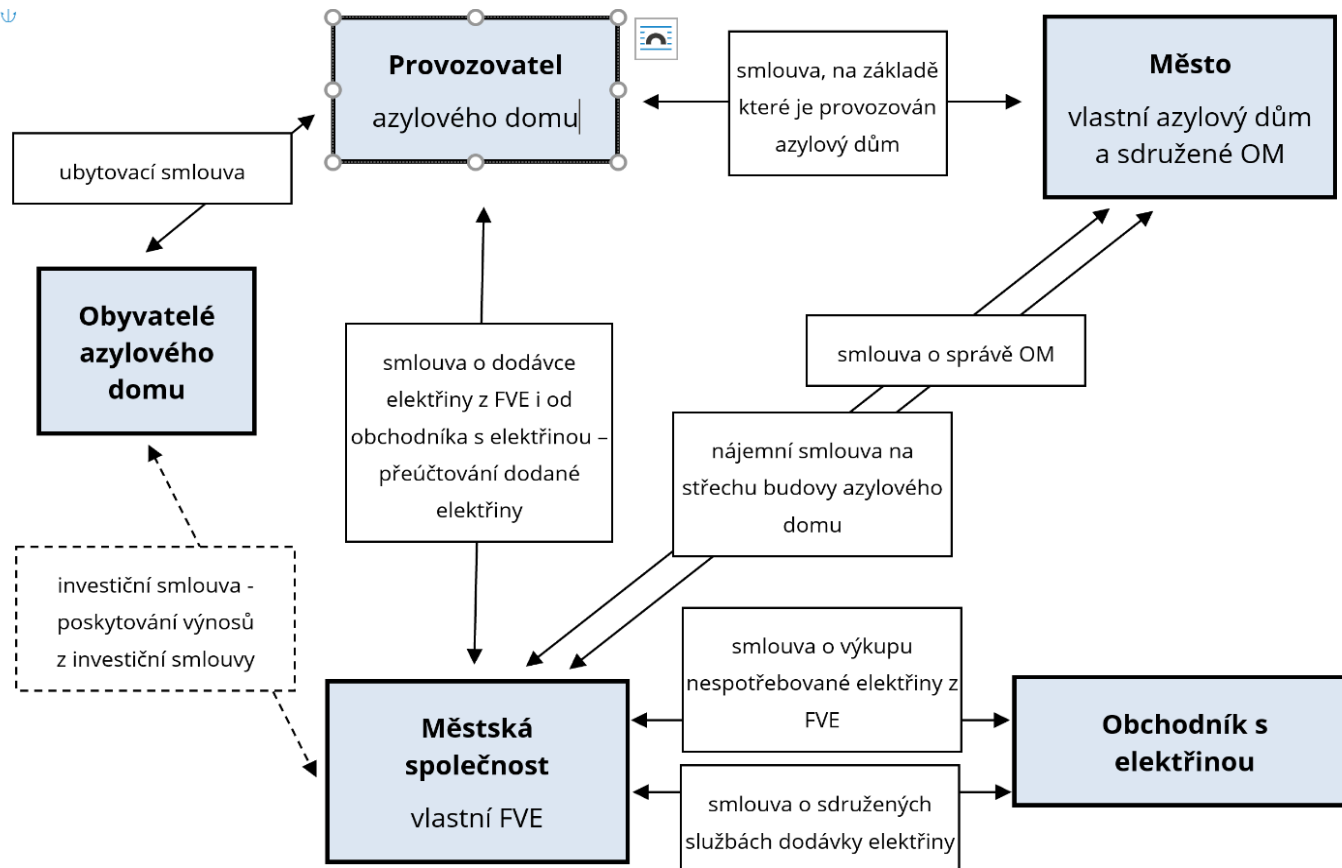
Provozovatel

azylového domu

smlouva, na základě které je provozován azylový dům

Město

vlastní azylový dům a sdružené OM

ubytovací smlouva

Obyvatelé azylového domu

smlouva o dodávce elektřiny z FVE i od obchodníka s elektřinou – přeúčtování dodané elektřiny

smlouva o správě OM

nájemní smlouva na střechu budovy azylového domu

investiční smlouva - poskytování výnosů z investiční smlouvy

smlouva o výkupu nespotřebované elektřiny z FVE

Městská společnost

vlastní FVE

Obchodník s elektřinou

smlouva o sdružených službách dodávky elektřiny